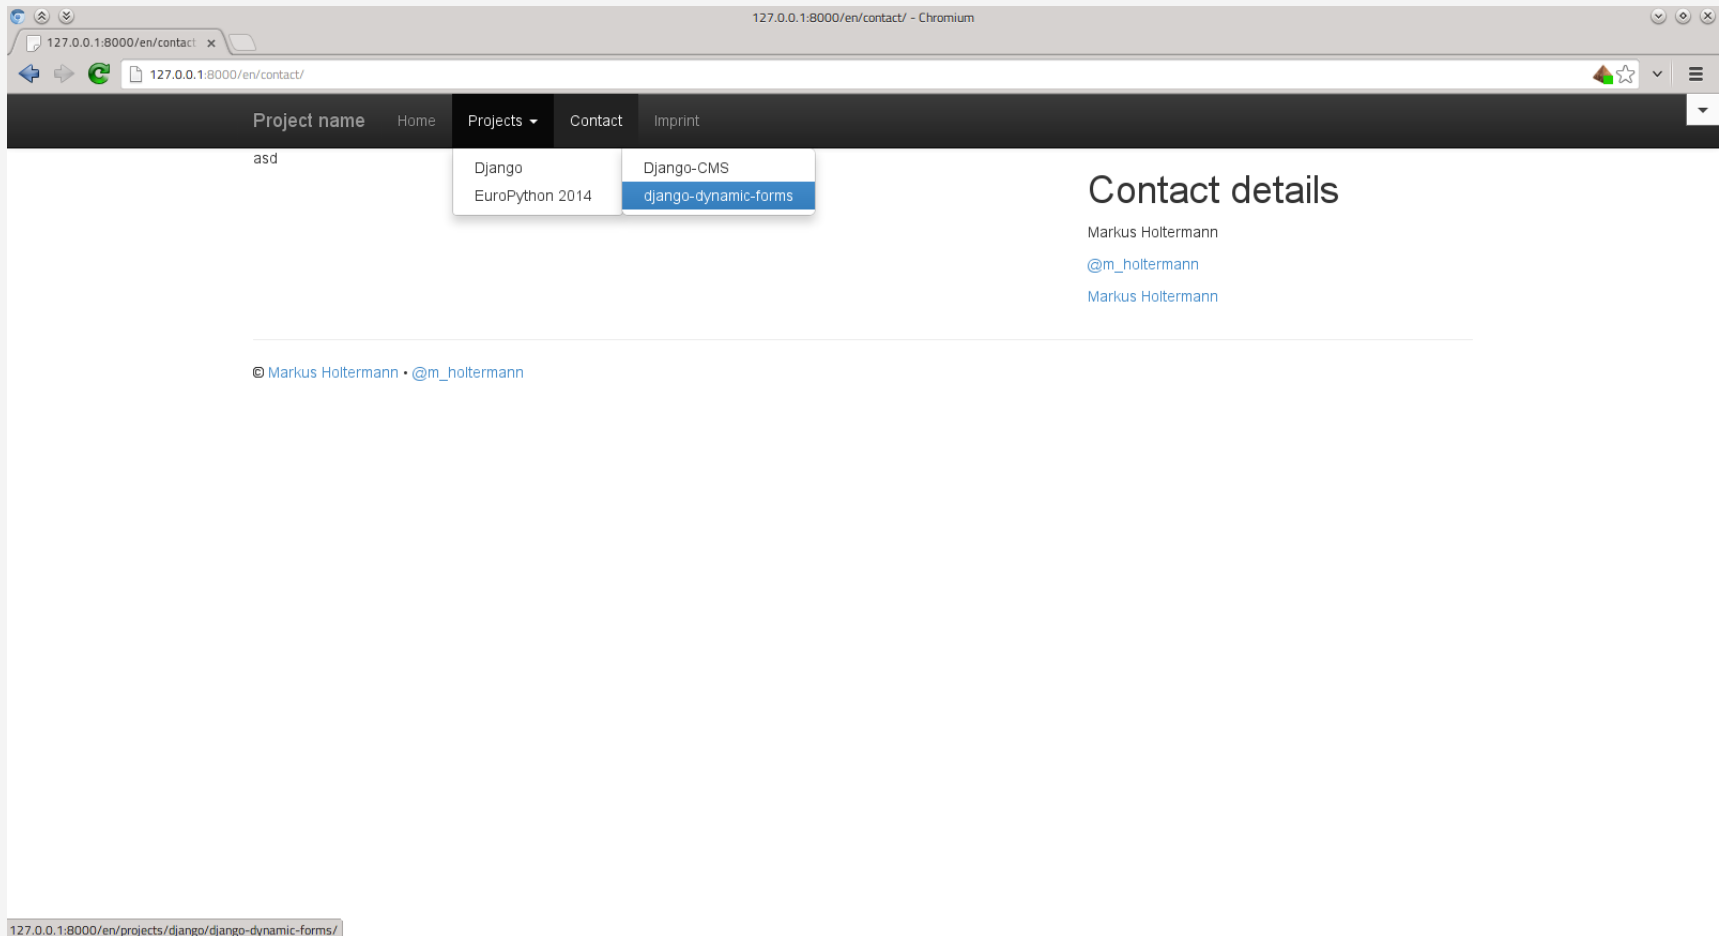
127.0.0.1:8000/en/contact/ - Chromium

127.0.0.1:8000/en/contact ×

127.0.0.1:8000/en/contact/

Project name Home Projects Contact Imprint

asd

Django
EuroPython 2014

Django-CMS
django-dynamic-forms

Contact details

Markus Holtermann

@m_holtermann

Markus Holtermann

© Markus Holtermann • @m_holtermann

127.0.0.1:8000/en/projects/django/django-dynamic-forms/